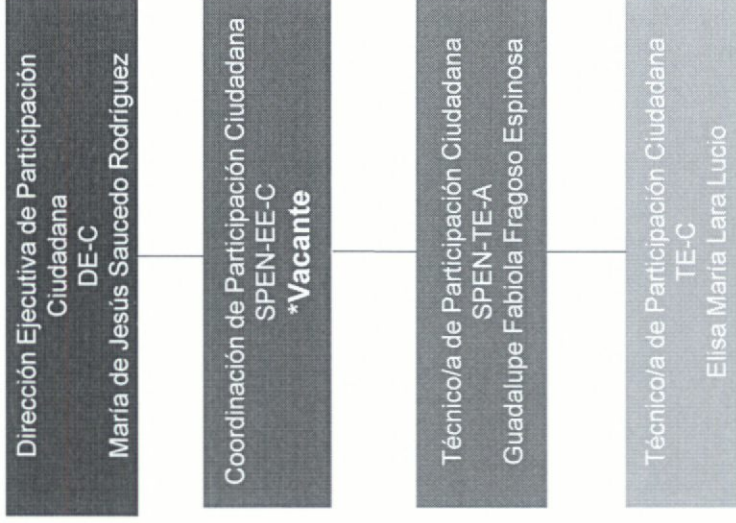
Dirección Ejecutiva de Participación Ciudadana
DE-C
María de Jesús Saucedo Rodríguez

Coordinación de Participación Ciudadana
SPEN-EE-C
*Vacante

Técnico/a de Participación Ciudadana
SPEN-TE-A
Guadalupe Fabiola Fragoso Espinosa

Técnico/a de Participación Ciudadana
TE-C
Elisa María Lara Lucio